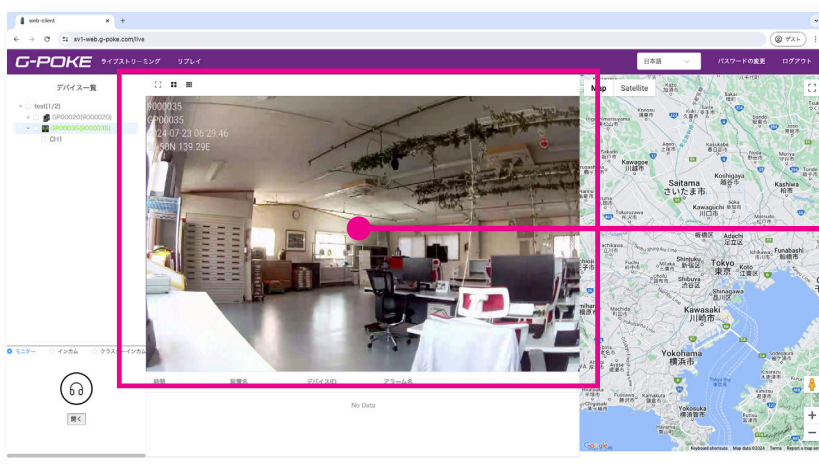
web-client
sv1-web.g-poke.com/live
ゲスト

G-POKE ライブストリーミング リプレイ
日本語 パスワードの変更 ログアウト

デバイス一覧
test(1/2)
GP00020(9000020)
GP00035(9000035)
CH1

9000035
GP00035
2024-07-23 06:29:46
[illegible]50N 139.29E

モニター インカム クラスターインカム
聞く

時間 装置名 デバイスID アラーム名
No Data

Map Satellite
Kawagoe 川越市
Saitama さいたま市
Kawaguchi 川口市
Kashiwa 柏市
Tokorozawa 所沢市
Adachi 足立区
Funabashi 船橋市
Shinjuku 新宿区
Tokyo 東京
Koto 江東区
Shinagawa 品川区
Kawasaki 川崎市
Machida 町田市
Yokohama 横浜市
Yokosuka 横須賀市
Google
Keyboard shortcuts Map data ©2024 Terms Report a map error